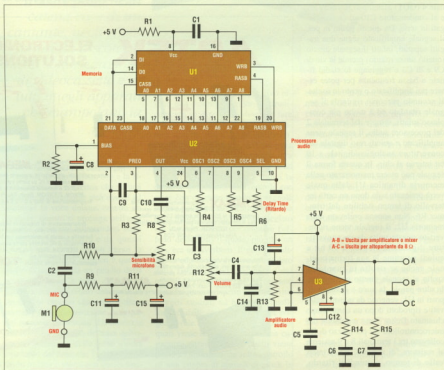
+5 V
R1
C1
8
Vcc
16
GND
Memoria
DO
DI
CASB
CASB
A8
A7
A6
A5
A4
A3
A2
A1
A0
RASB
WRB
U1
U2
DATA
CASB
A0
A1
A2
A3
A4
A5
A6
A7
A8
RASB
WRB
Processore audio
BIAS
R2
C8
IN
PRED
OUT
Vcc
OSC1
OSC2
OSC3
OSC4
SEL
GND
C9
C10
+5 V
R3
R8
R4
R5
R6
Delay Time (Ritardo)
Sensibilità microfono
R7
R10
C3
+5 V
C13
A-B = Uscita per amplificatore o mixer
A-C = Uscita per altoparlante da 8 Ω
C2
R12
C4
Volume
R9
R11
+5 V
U3
A
B
C
MIC
M1
GND
C11
C15
C14
R13
Amplificatore audio
C12
C5
R14
R15
C6
C7